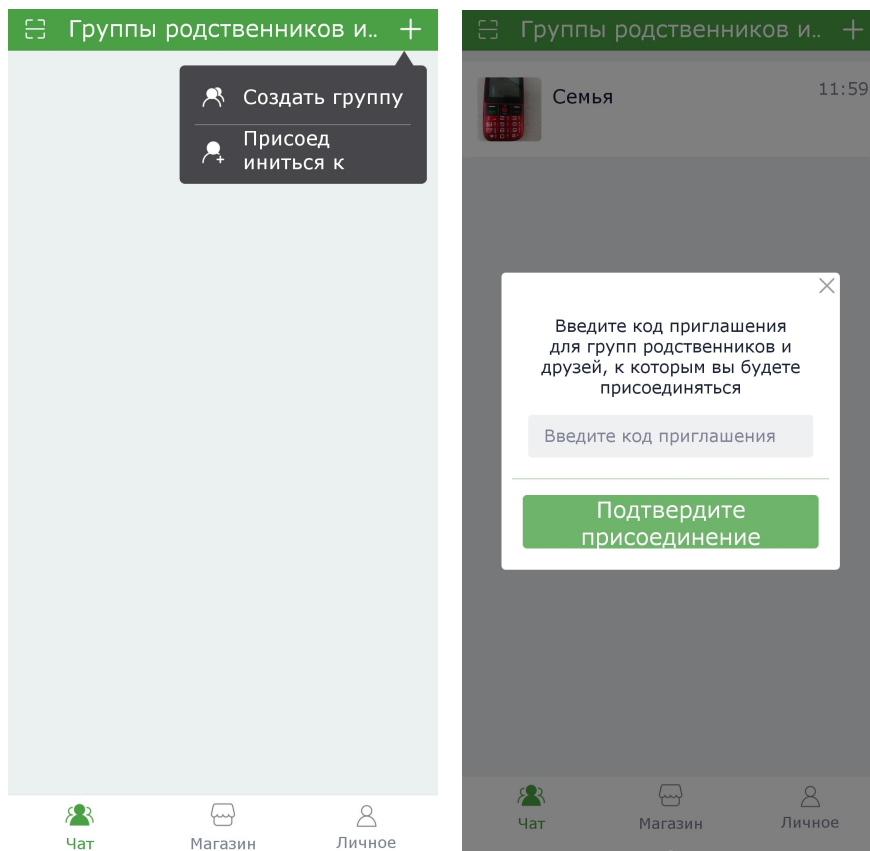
Группы родственников и..

Создать группу

Присоединиться к

Чат

Магазин

Личное

Группы родственников и..

Семья

11:59

Введите код приглашения для групп родственников и друзей, к которым вы будете присоединяться

Введите код приглашения

Подтвердите присоединение

Чат

Магазин

Личное